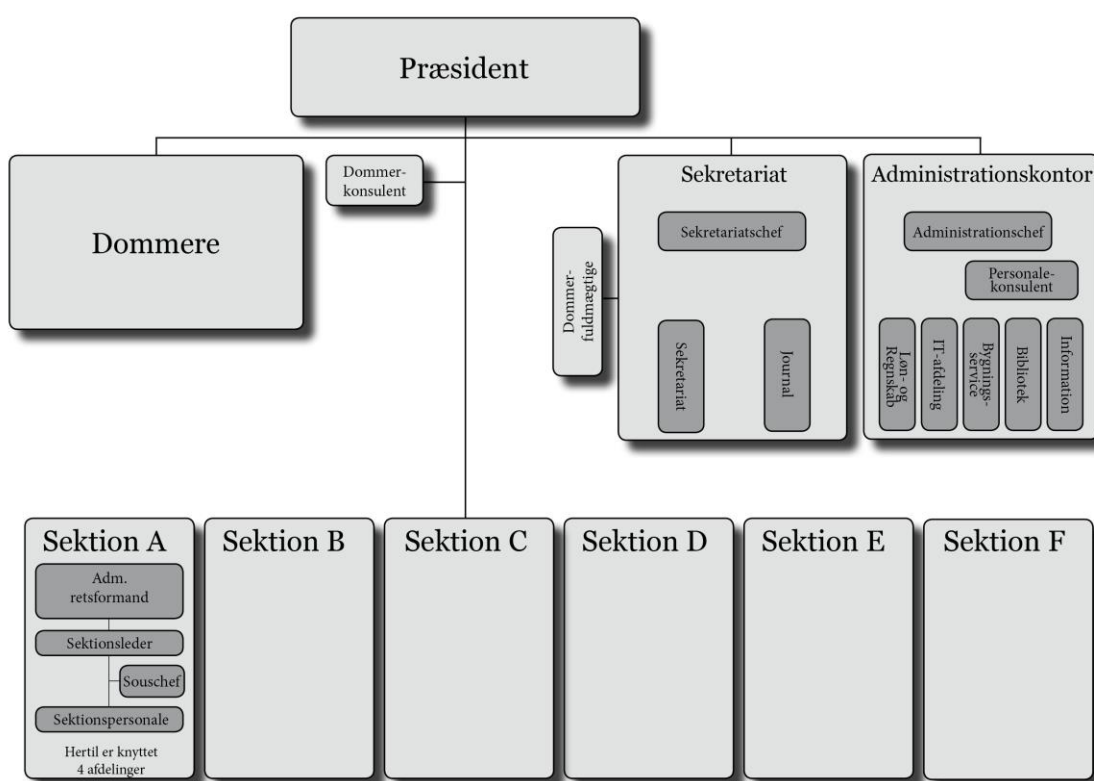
Præsident

Dommere

Dommerkonsulent

Sekretariat

Sekretariatschef

Dommerfuldmægtige

Sekretariat

Journal

Administrationskontor

Administrationschef

Personalekonsulent

Løn- og Regnskab

IT-afdeling

Bygningsservice

Bibliotek

Information

Sektion A

Adm. retsformand

Sektionsleder

Souschef

Sektionspersonale

Hertil er knyttet 4 afdelinger

Sektion B

Sektion C

Sektion D

Sektion E

Sektion F